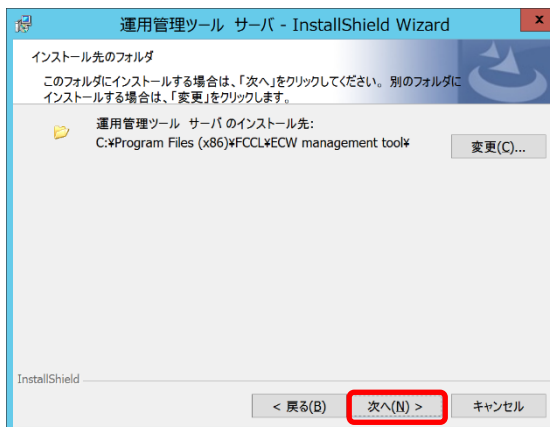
運用管理ツール サーバ - InstallShield Wizard

インストール先のフォルダ

このフォルダにインストールする場合は、「次へ」をクリックしてください。別のフォルダにインストールする場合は、「変更」をクリックします。

運用管理ツール サーバ のインストール先:
C:¥Program Files (x86)¥FCCL¥ECW management tool¥

変更(C)...

InstallShield

< 戻る(B)

次へ(N) >

キャンセル